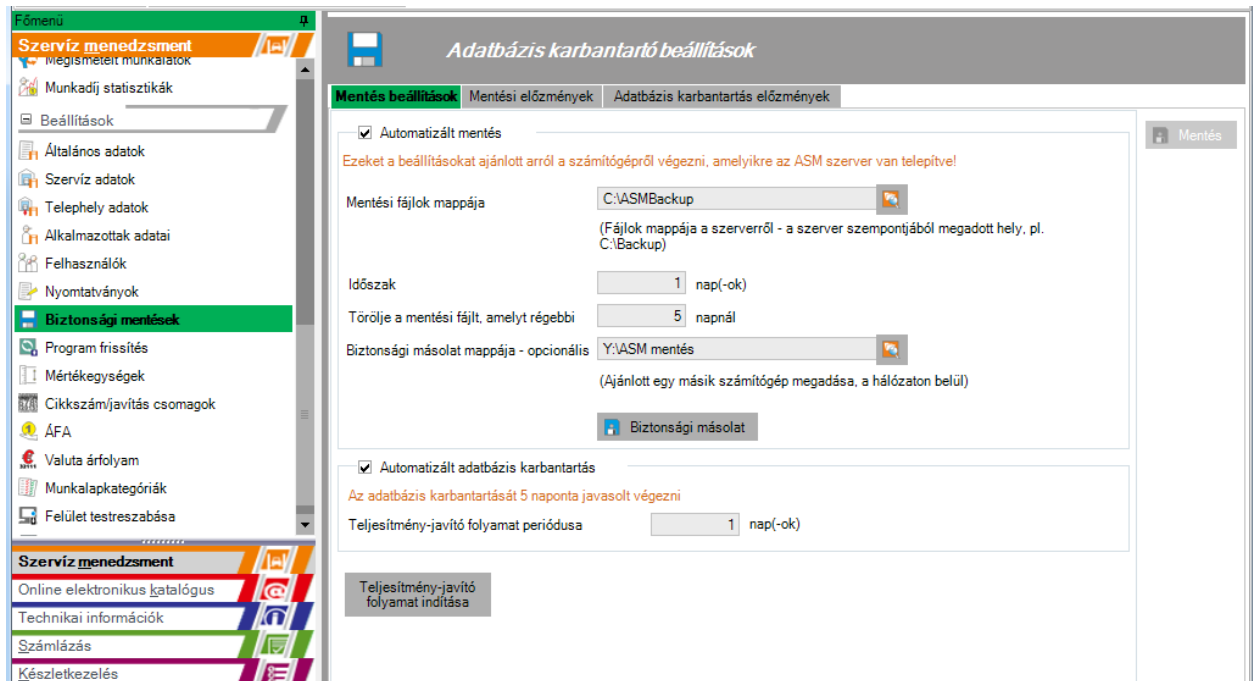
Főmenü

Szervíz menedzsment

Megismételt munkálatok

Munkadíj statisztikák

Beállítások

Általános adatok

Szervíz adatok

Telephely adatok

Alkalmazottak adatai

Felhasználók

Nyomtatványok

Biztonsági mentések

Program frissítés

Mértékegységek

Cikkszám/javítás csomagok

ÁFA

Valuta árfolyam

Munkalapkategóriák

Felület testreszabása

Szervíz menedzsment

Online elektronikus katalógus

Technikai információk

Számlázás

Készletkezelés

Adatbázis karbantartó beállítások

Mentés beállítások | Mentési előzmények | Adatbázis karbantartás előzmények

Mentés

Automatizált mentés

Ezeket a beállításokat ajánlott arról a számítógépről végezni, amelyikre az ASM szerver van telepítve!

Mentési fájlok mappája C:\ASMBackup

(Fájlok mappája a szerverről - a szerver szempontjából megadott hely, pl. C:\Backup)

Időszak 1 nap(-ok)

Törölje a mentési fájlt, amelyt régebbi 5 napnál

Biztonsági másolat mappája - opcionális Y:\ASM mentés

(Ajánlott egy másik számítógép megadása, a hálózaton belül)

Biztonsági másolat

Automatizált adatbázis karbantartás

Az adatbázis karbantartását 5 naponta javasolt végezni

Teljesítmény-javító folyamat periódusa 1 nap(-ok)

Teljesítmény-javító folyamat indítása